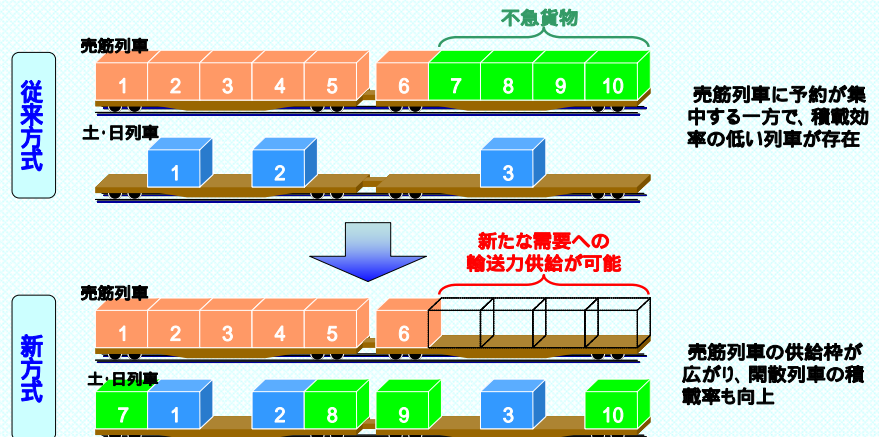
従来方式

売筋列車

不急貨物

1 2 3 4 5 6 7 8 9 10

土･日列車

1 2 3

売筋列車に予約が集中する一方で、積載効率の低い列車が存在

新方式

新たな需要への輸送力供給が可能

売筋列車

1 2 3 4 5 6

土･日列車

7 1 2 8 9 3 10

売筋列車の供給枠が広がり、閑散列車の積載率も向上